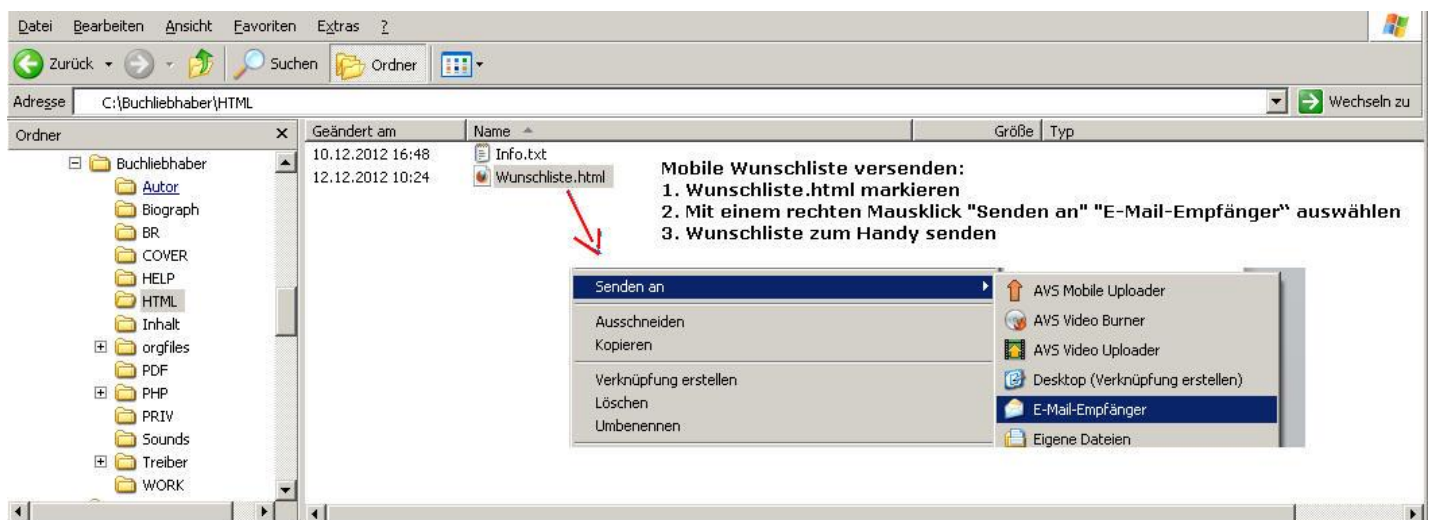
Datei Bearbeiten Ansicht Favoriten Extras ?

Zurück Suchen Ordner

Adresse C:\Buchliebhaber\HTML Wechseln zu

Ordner

Buchliebhaber
Autor
Biograph
BR
COVER
HELP
HTML
Inhalt
orgfiles
PDF
PHP
PRIV
Sounds
Treiber
WORK

| Geändert am | Name | Größe | Typ |
|---|---|---|---|
| 10.12.2012 16:48 | Info.txt | | |
| 12.12.2012 10:24 | Wunschliste.html | | |

Mobile Wunschliste versenden:
1. Wunschliste.html markieren
2. Mit einem rechten Mausklick "Senden an" "E-Mail-Empfänger" auswählen
3. Wunschliste zum Handy senden

Senden an
Ausschneiden
Kopieren
Verknüpfung erstellen
Löschen
Umbenennen

AVS Mobile Uploader
AVS Video Burner
AVS Video Uploader
Desktop (Verknüpfung erstellen)
E-Mail-Empfänger
Eigene Dateien